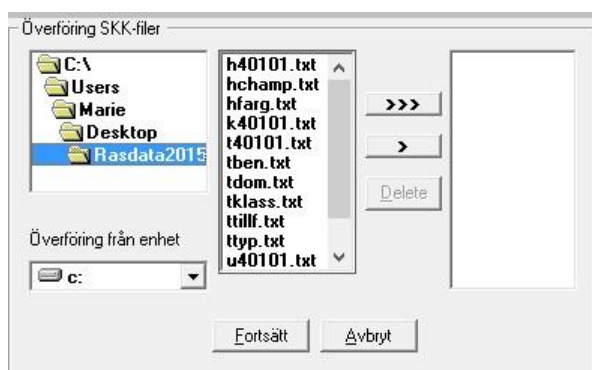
Överföring SKK-filer

C:\
Users
Marie
Desktop
Rasdata2015

h40101.txt
hchamp.txt
hfarg.txt
k40101.txt
t40101.txt
tben.txt
tdom.txt
tklass.txt
ttillf.txt
ttyp.txt
u40101.txt

>>>
>
Delete

Överföring från enhet

c:

Fortsätt
Avbryt